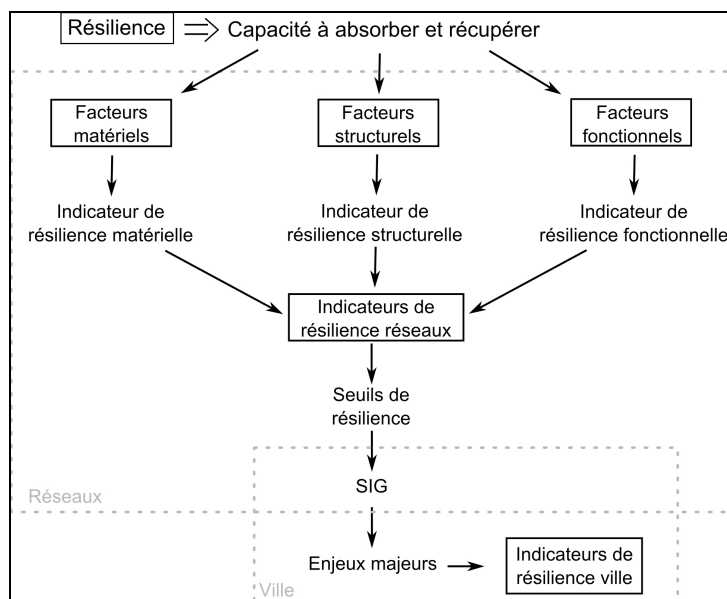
Résilience $\Longrightarrow$ Capacité à absorber et récupérer

Facteurs matériels

Facteurs structurels

Facteurs fonctionnels

Indicateur de résilience matérielle

Indicateur de résilience structurelle

Indicateur de résilience fonctionnelle

Indicateurs de résilience réseaux

Seuils de résilience

SIG

Réseaux

Enjeux majeurs

Indicateurs de résilience ville

Ville